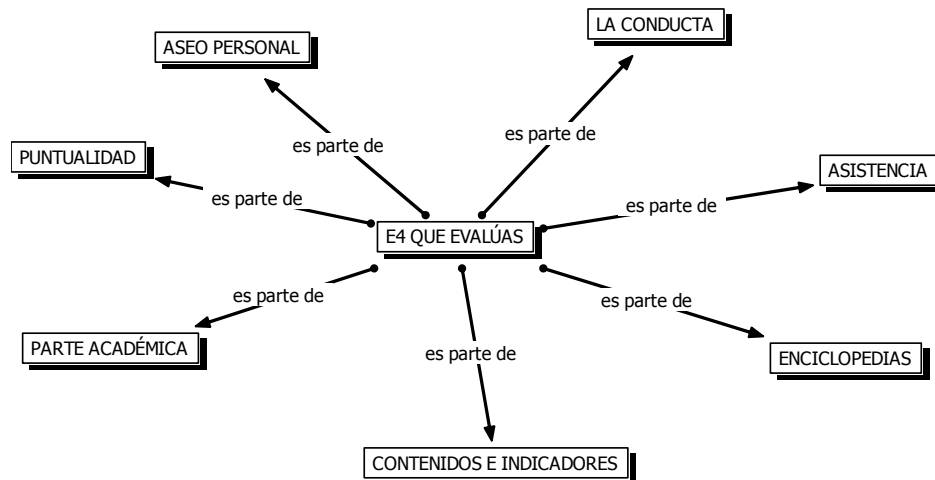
E4 QUE EVALÚAS

es parte de
ASEO PERSONAL

es parte de
LA CONDUCTA

es parte de
PUNTUALIDAD

es parte de
ASISTENCIA

es parte de
PARTE ACADÉMICA

es parte de
ENCICLOPEDIAS

es parte de
CONTENIDOS E INDICADORES